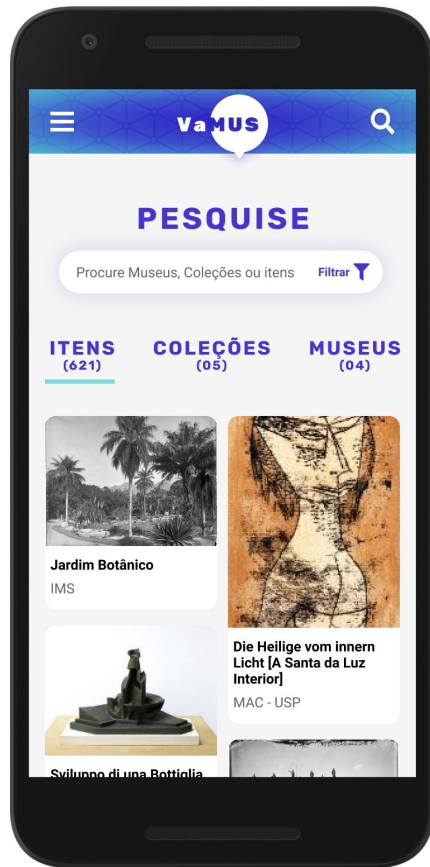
VaMUS

PESQUISE

Procure Museus, Coleções ou itens

Filtrar

ITENS (621)

COLEÇÕES (05)

MUSEUS (04)

Jardim Botânico

IMS

Die Heilige vom innern Licht [A Santa da Luz Interior]

MAC - USP

Sviluppo di una Bottiglia